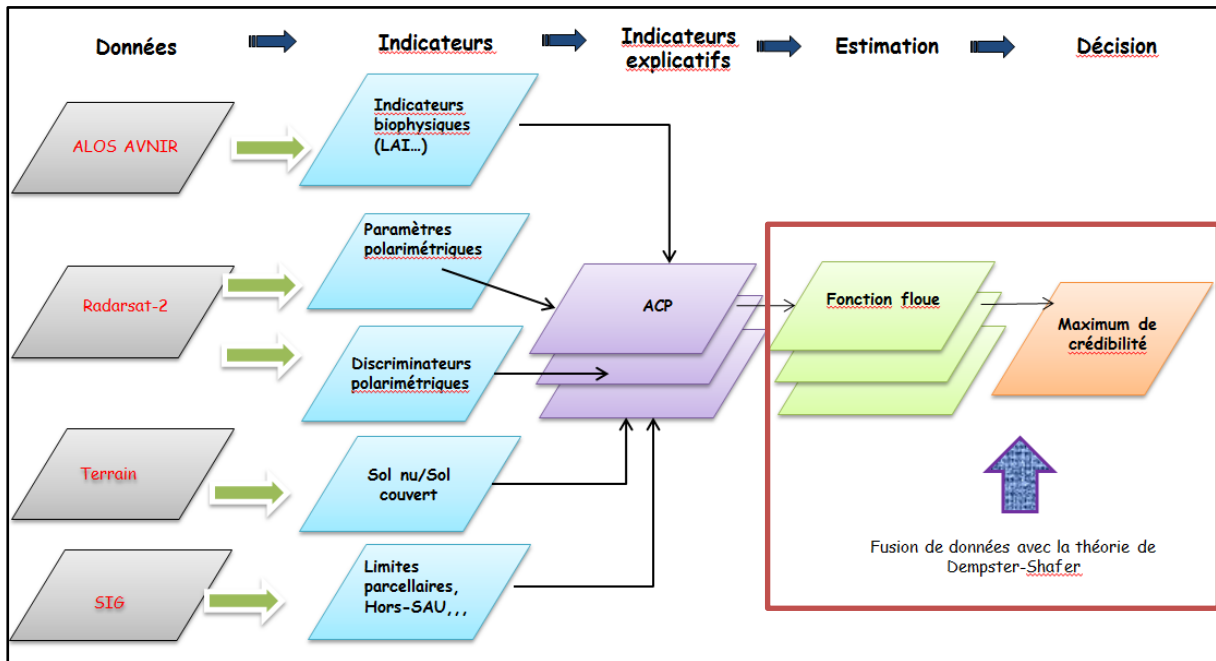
Données

Indicateurs

Indicateurs explicatifs

Estimation

Décision

ALOS AVNIR

Indicateurs biophysiques (LAI...)

Radarsat-2

Paramètres polarimétriques

Discriminateurs polarimétriques

ACP

Fonction floue

Maximum de crédibilité

Terrain

Sol nu/Sol couvert

SIG

Limites parcellaires, Hors-SAU,,,

Fusion de données avec la théorie de Dempster-Shafer